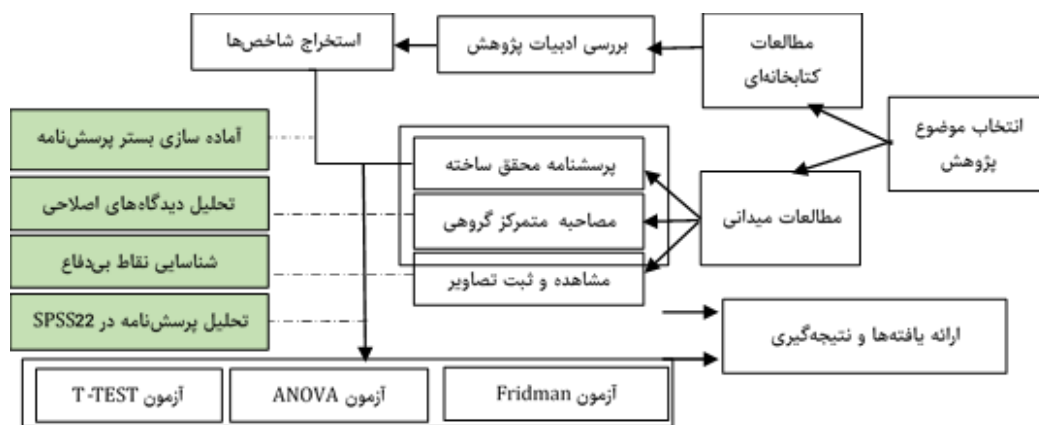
مطالعات کتابخانه‌ای

بررسی ادبیات پژوهش

استخراج شاخص‌ها

انتخاب موضوع پژوهش

مطالعات میدانی

پرسشنامه محقق ساخته

مصاحبه متمرکز گروهی

مشاهده و ثبت تصاویر

آماده سازی بستر پرسش‌نامه

تحلیل دیدگاه‌های اصلاحی

شناسایی نقاط بی‌دفاع

تحلیل پرسش‌نامه در SPSS22

ارائه یافته‌ها و نتیجه‌گیری

آزمون Fridman

آزمون ANOVA

آزمون T-TEST